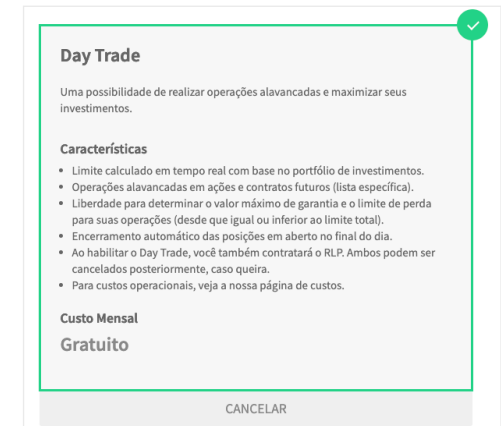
Day Trade

Uma possibilidade de realizar operações alavancadas e maximizar seus investimentos.

Características

- Limite calculado em tempo real com base no portfólio de investimentos.
- Operações alavancadas em ações e contratos futuros (lista específica).
- Liberdade para determinar o valor máximo de garantia e o limite de perda para suas operações (desde que igual ou inferior ao limite total).
- Encerramento automático das posições em aberto no final do dia.
- Ao habilitar o Day Trade, você também contratará o RLP. Ambos podem ser cancelados posteriormente, caso queira.
- Para custos operacionais, veja a nossa página de custos.

Custo Mensal

Gratuito

CANCELAR